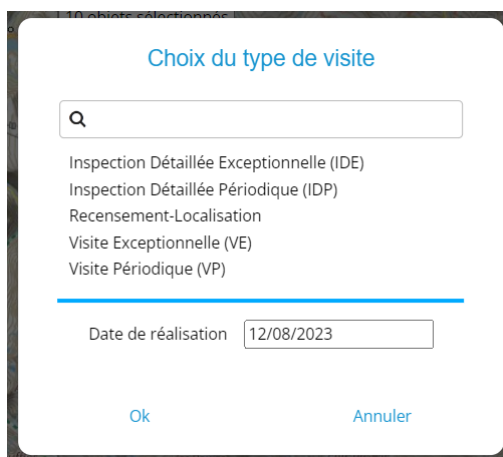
[ 10 objets sélectionnés ]

Choix du type de visite

Inspection Détaillée Exceptionnelle (IDE)
Inspection Détaillée Périodique (IDP)
Recensement-Localisation
Visite Exceptionnelle (VE)
Visite Périodique (VP)

Date de réalisation 12/08/2023

Ok

Annuler